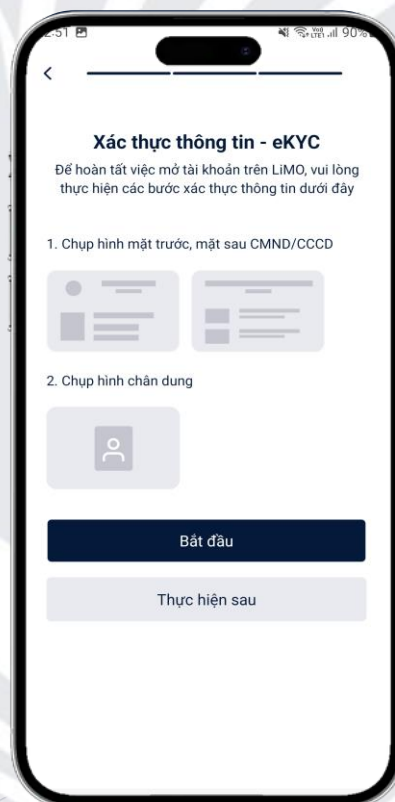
2:51

90%

<

Xác thực thông tin - eKYC

Để hoàn tất việc mở tài khoản trên LiMO, vui lòng thực hiện các bước xác thực thông tin dưới đây

1. Chụp hình mặt trước, mặt sau CMND/CCCD

2. Chụp hình chân dung

Bắt đầu

Thực hiện sau